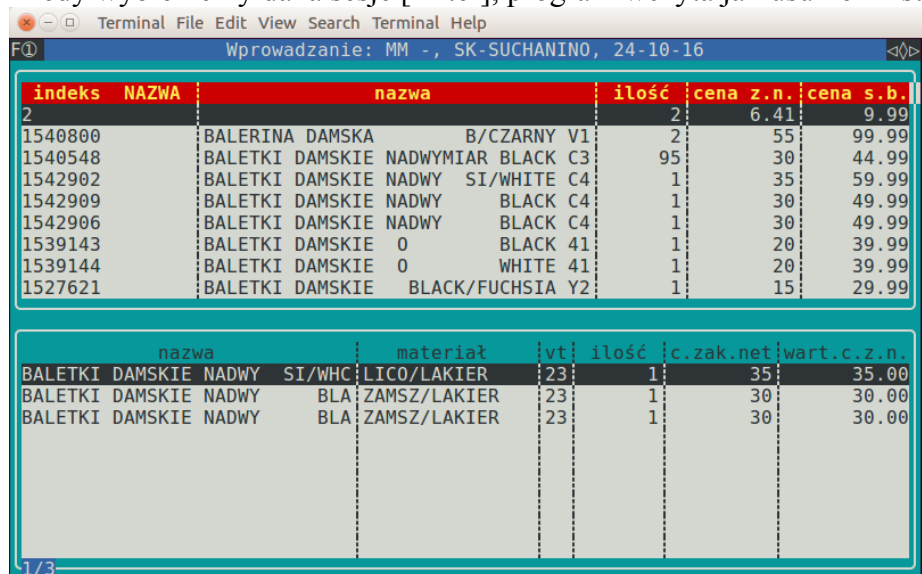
Terminal File Edit View Search Terminal Help

F① Wprowadzanie: MM -, SK-SUCHANINO, 24-10-16 ◁◊▷

| indeks NAZWA | nazwa | ilość | cena z.n. | cena s.b. |
|---|---|---|---|---|
| 2 | | 2 | 6.41 | 9.99 |
| 1540800 | BALERINA DAMSKA B/CZARNY V1 | 2 | 55 | 99.99 |
| 1540548 | BALETKI DAMSKIE NADWYMIAR BLACK C3 | 95 | 30 | 44.99 |
| 1542902 | BALETKI DAMSKIE NADWY SI/WHITE C4 | 1 | 35 | 59.99 |
| 1542909 | BALETKI DAMSKIE NADWY BLACK C4 | 1 | 30 | 49.99 |
| 1542906 | BALETKI DAMSKIE NADWY BLACK C4 | 1 | 30 | 49.99 |
| 1539143 | BALETKI DAMSKIE 0 BLACK 41 | 1 | 20 | 39.99 |
| 1539144 | BALETKI DAMSKIE 0 WHITE 41 | 1 | 20 | 39.99 |
| 1527621 | BALETKI DAMSKIE BLACK/FUCHSIA Y2 | 1 | 15 | 29.99 |

| nazwa | materiał | vt | ilość | c.zak.net | wart.c.z.n. |
|---|---|---|---|---|---|
| BALETKI DAMSKIE NADWY SI/WHC | LICO/LAKIER | 23 | 1 | 35 | 35.00 |
| BALETKI DAMSKIE NADWY BLA | ZAMSZ/LAKIER | 23 | 1 | 30 | 30.00 |
| BALETKI DAMSKIE NADWY BLA | ZAMSZ/LAKIER | 23 | 1 | 30 | 30.00 |

1/3